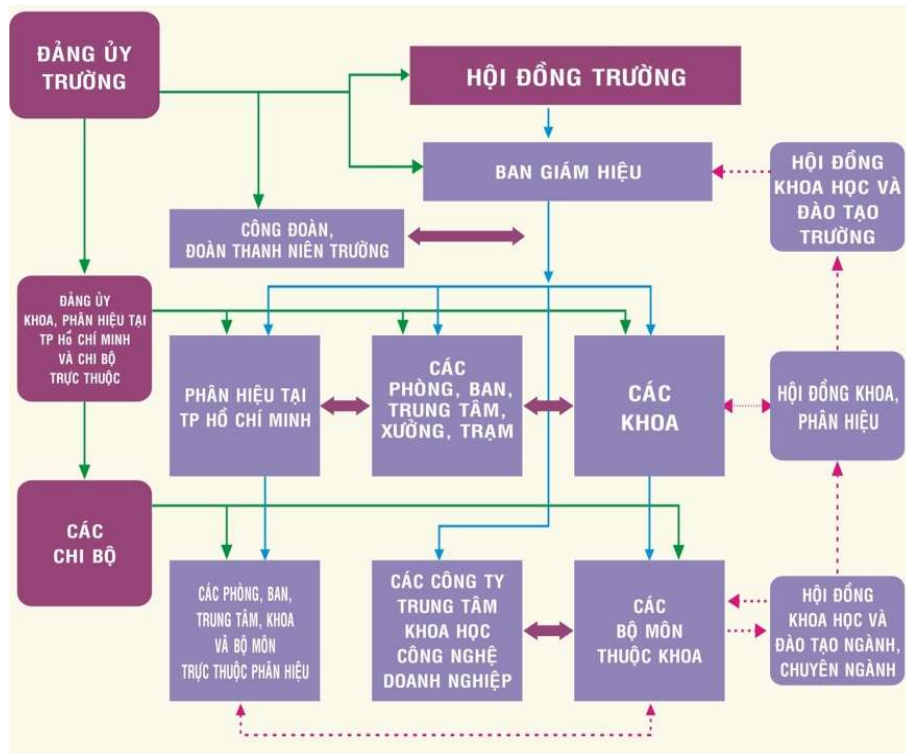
ĐẢNG ỦY TRƯỜNG

HỘI ĐỒNG TRƯỜNG

BAN GIÁM HIỆU

HỘI ĐỒNG KHOA HỌC VÀ ĐÀO TẠO TRƯỜNG

CÔNG ĐOÀN, ĐOÀN THANH NIÊN TRƯỜNG

ĐẢNG ỦY KHOA, PHÂN HIỆU TẠI TP Hồ CHÍ MINH VÀ CHI BỘ TRỰC THUỘC

PHÂN HIỆU TẠI TP HỒ CHÍ MINH

CÁC PHÒNG, BAN, TRUNG TÂM, XƯỞNG, TRẠM

CÁC KHOA

HỘI ĐỒNG KHOA, PHÂN HIỆU

CÁC CHI BỘ

CÁC PHÒNG, BAN, TRUNG TÂM, KHOA VÀ BỘ MÔN TRỰC THUỘC PHÂN HIỆU

CÁC CÔNG TY TRUNG TÂM KHOA HỌC CÔNG NGHỆ DOANH NGHIỆP

CÁC BỘ MÔN THUỘC KHOA

HỘI ĐỒNG KHOA HỌC VÀ ĐÀO TẠO NGÀNH, CHUYÊN NGÀNH